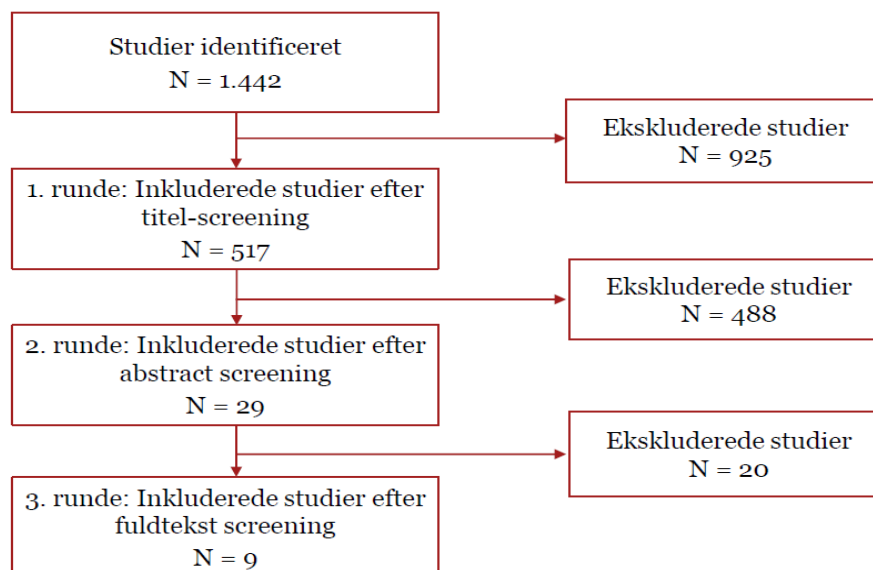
Studier identificeret
N = 1.442

Ekskluderede studier
N = 925

1. runde: Inkluderede studier efter titel-screening
N = 517

Ekskluderede studier
N = 488

2. runde: Inkluderede studier efter abstract screening
N = 29

Ekskluderede studier
N = 20

3. runde: Inkluderede studier efter fuldtekst screening
N = 9